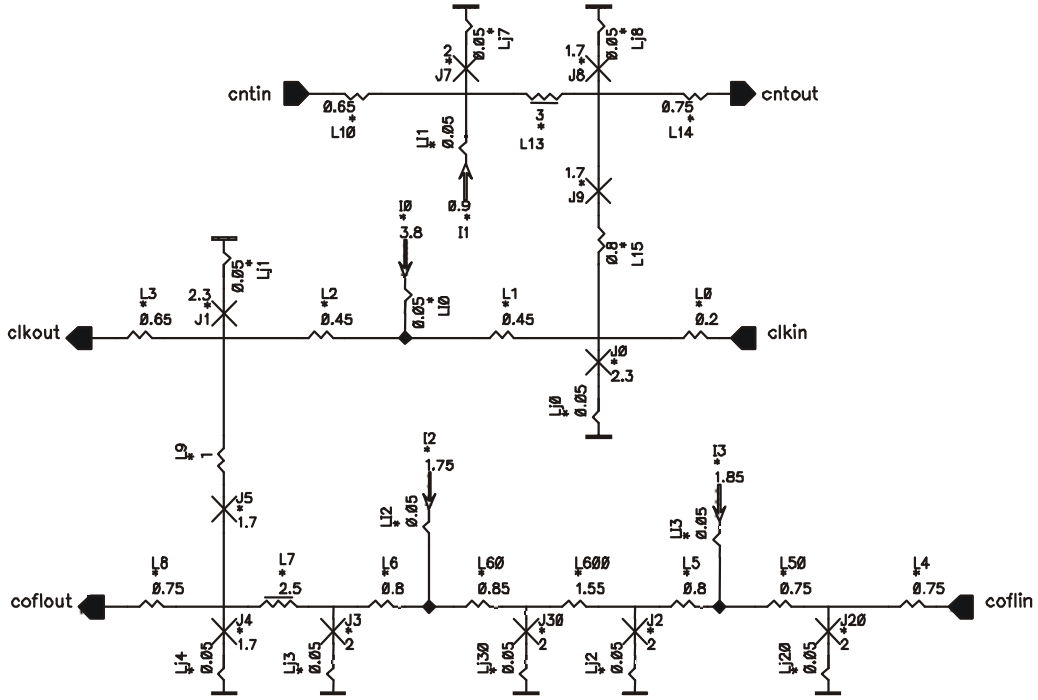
2
J7
0.05
Lj7
1.7
J8
0.05
Lj8
cntin
0.65
L10
3
L13
0.75
L14
cntout
Lj1
0.05
0.9
I1
1.7
J9
I0
3.8
0.8
L15
2.3
J1
0.05
Lj1
L3
0.65
L2
0.45
0.05
L10
L1
0.45
L0
0.2
clkout
clkin
J0
2.3
Lj0
0.05
L9
1
I2
1.75
I3
1.85
J5
1.7
L12
0.05
L13
0.05
L8
0.75
L7
2.5
L6
0.8
L60
0.85
L600
1.55
L5
0.8
L50
0.75
L4
0.75
cofloout
coflin
J4
1.7
Lj4
0.05
Lj3
0.05
J3
2
Lj30
0.05
J30
2
Lj2
0.05
J2
2
Lj20
0.05
J20
2